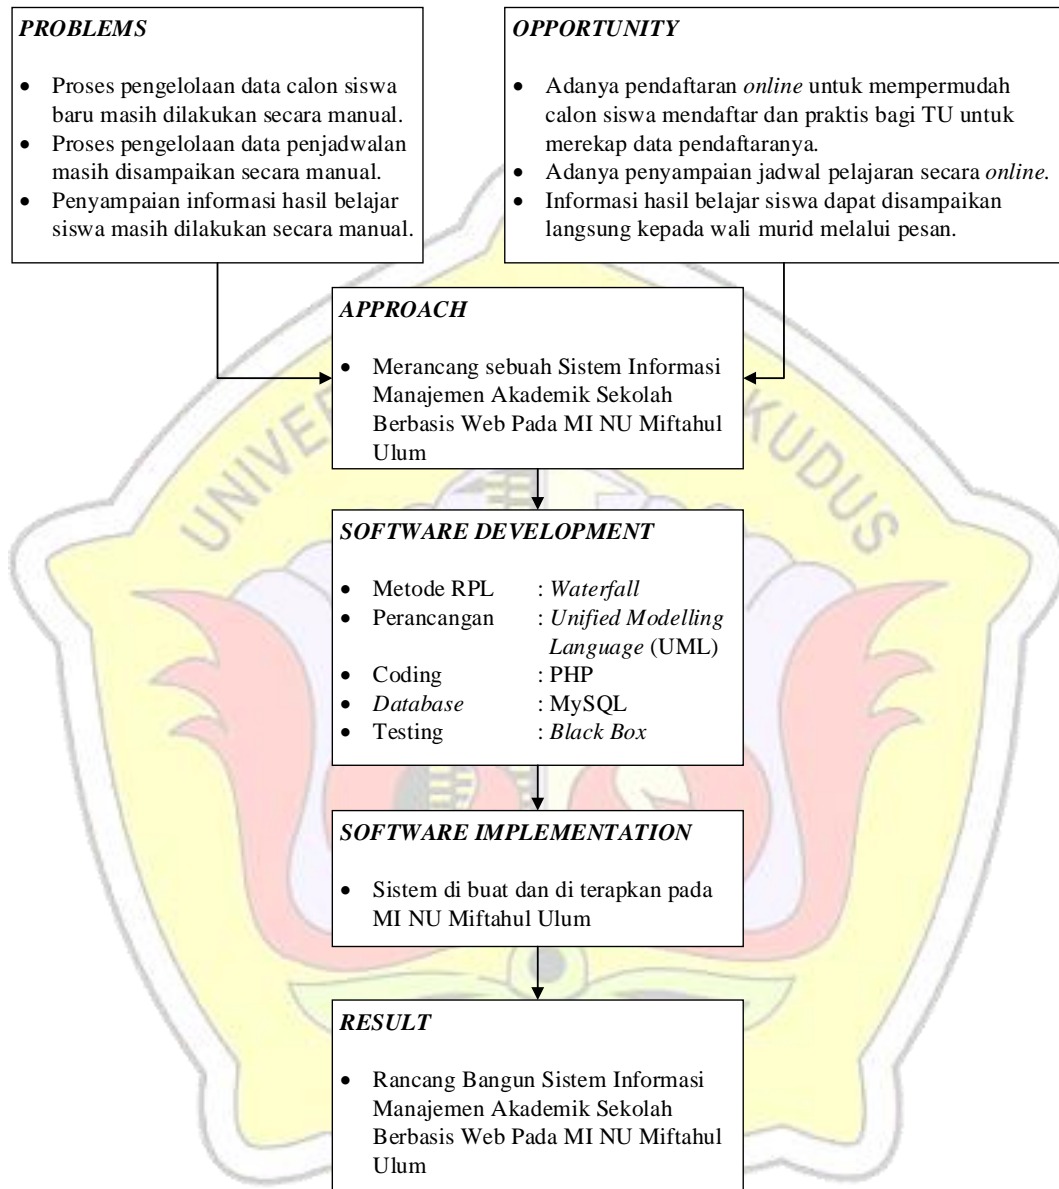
PROBLEMS

- Proses pengelolaan data calon siswa baru masih dilakukan secara manual.
- Proses pengelolaan data penjadwalan masih disampaikan secara manual.
- Penyampaian informasi hasil belajar siswa masih dilakukan secara manual.

OPPORTUNITY

- Adanya pendaftaran online untuk mempermudah calon siswa mendaftar dan praktis bagi TU untuk merekap data pendaftaranya.
- Adanya penyampaian jadwal pelajaran secara online.
- Informasi hasil belajar siswa dapat disampaikan langsung kepada wali murid melalui pesan.

APPROACH

- Merancang sebuah Sistem Informasi Manajemen Akademik Sekolah Berbasis Web Pada MI NU Miftahul Ulum

SOFTWARE DEVELOPMENT

- Metode RPL : Waterfall
- Perancangan : Unified Modelling Language (UML)
- Coding : PHP
- Database : MySQL
- Testing : Black Box

SOFTWARE IMPLEMENTATION

- Sistem di buat dan di terapkan pada MI NU Miftahul Ulum

RESULT

- Rancang Bangun Sistem Informasi Manajemen Akademik Sekolah Berbasis Web Pada MI NU Miftahul Ulum

UNIVERSITAS MURIA KUDUS